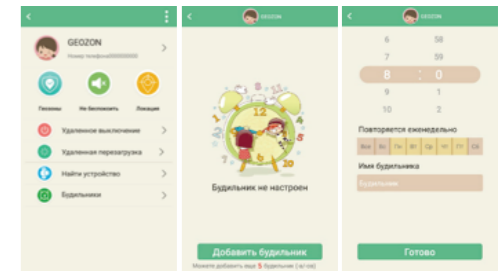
GEOZON

Номер телефона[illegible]

Геозоны

Не беспокоить

Локация

Удаленное выключение

Удаленная перезагрузка

Найти устройство

Будильники

GEOZON

Будильник не настроен

Добавить будильник

Можете добавить ещё 5 будильник (-ов)

GEOZON

6 59

7 59

8 : 0

9 1

10 2

Повторяется еженедельно

Вс Пн Вт Ср Чт Пт Сб

Имя будильника

Будильник

Готово